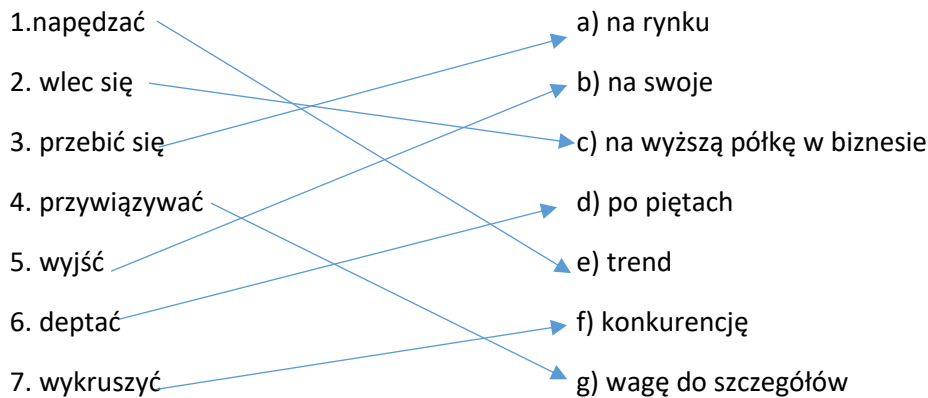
1.napędzać
2. wlec się
3. przebić się
4. przywiązywać
5. wyjść
6. deptać
7. wykruszyć

a) na rynku
b) na swoje
c) na wyższą półkę w biznesie
d) po piętach
e) trend
f) konkurencję
g) wagę do szczegółów